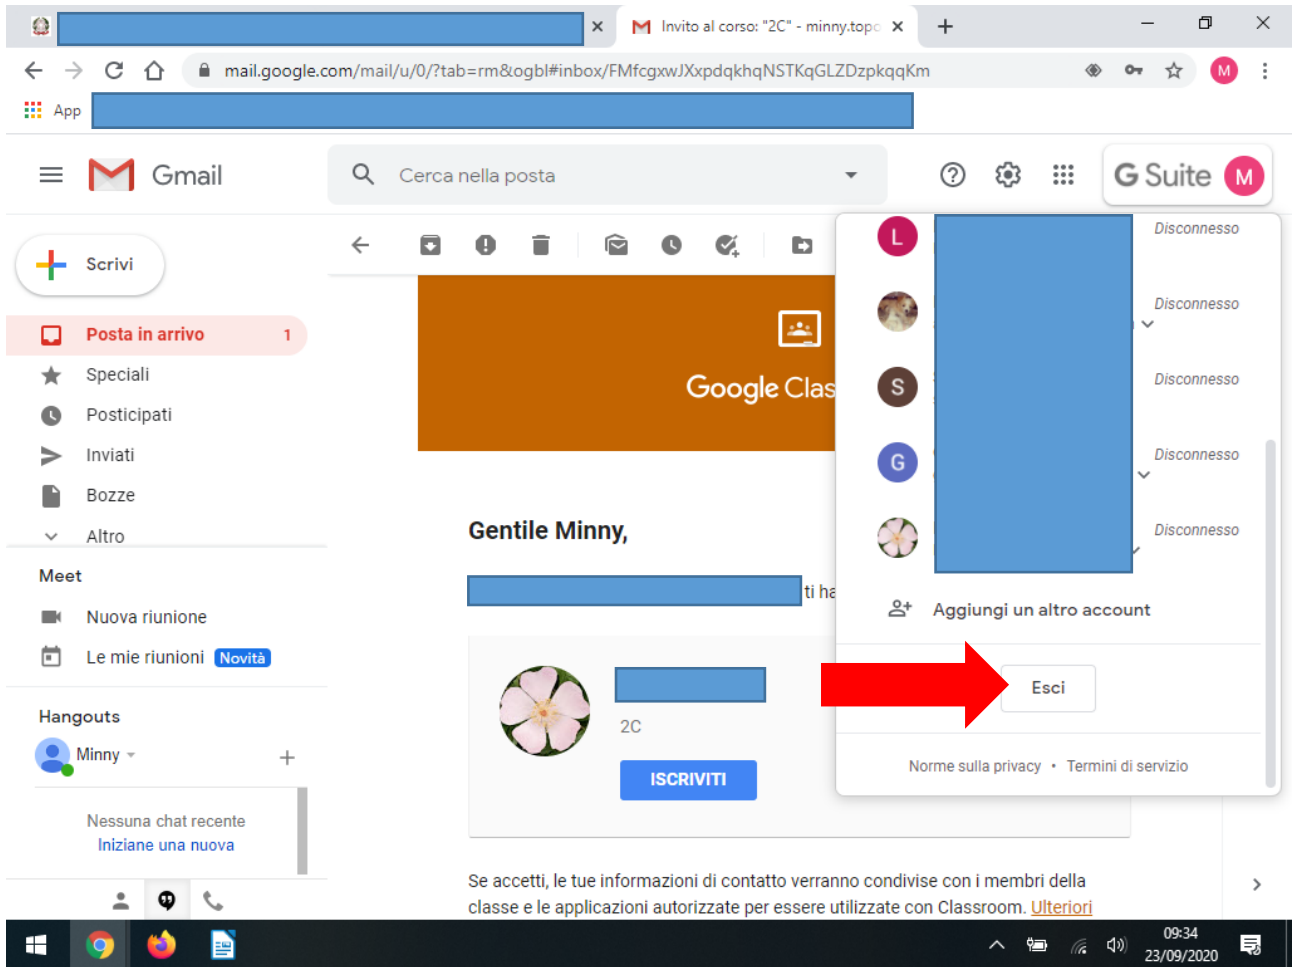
Invito al corso: "2C" - minny.topo
mail.google.com/mail/u/0/?tab=rm&ogbl#inbox/FMfcgxwJXxpdqkhqNSTKqGLZDzpkqqKm
App

Gmail
Cerca nella posta
G Suite M

Scrivi
Posta in arrivo 1
Speciali
Posticipati
Inviati
Bozze
Altro

Meet
Nuova riunione
Le mie riunioni Novità

Hangouts
Minny
Nessuna chat recente
Iniziane una nuova

Google Clas

Gentile Minny,
ti ha

2C
ISCRIVITI

Se accetti, le tue informazioni di contatto verranno condivise con i membri della classe e le applicazioni autorizzate per essere utilizzate con Classroom. Ulteriori

L Disconnesso
Disconnesso
S Disconnesso
G Disconnesso
Disconnesso
Aggiungi un altro account
Esci
Norme sulla privacy • Termini di servizio

09:34
23/09/2020